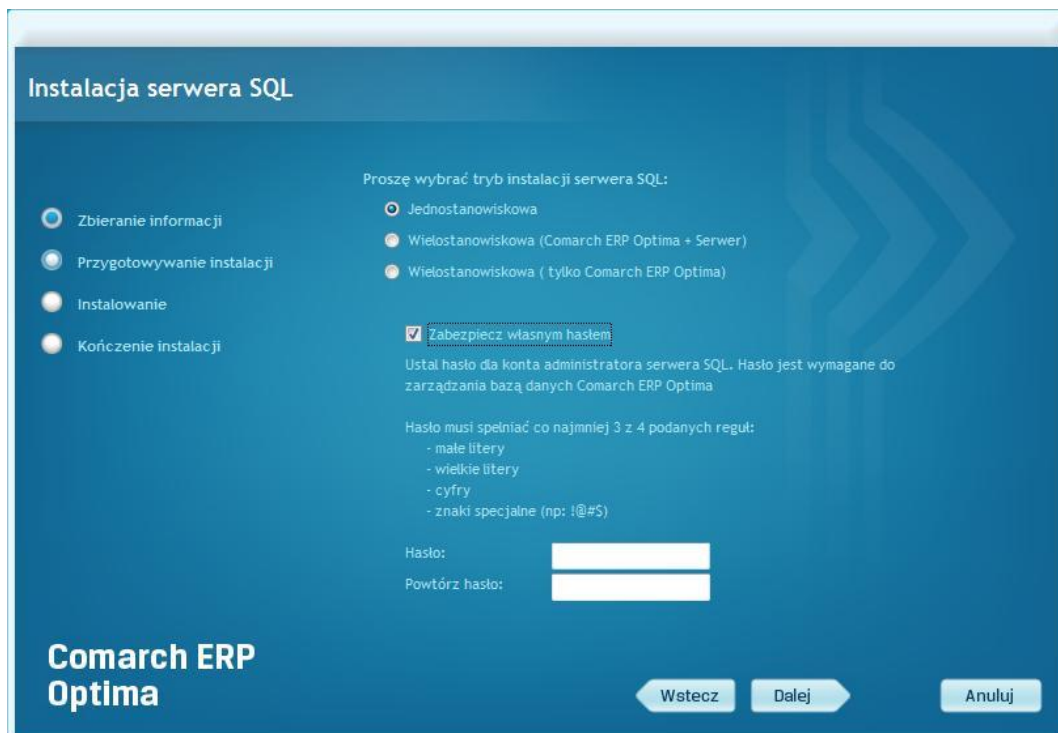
Instalacja serwera SQL

Zbieranie informacji

Przygotowywanie instalacji

Instalowanie

Kończenie instalacji

Proszę wybrać tryb instalacji serwera SQL:

Jednostanowiskowa

Wielostanowiskowa (Comarch ERP Optima + Serwer)

Wielostanowiskowa ( tylko Comarch ERP Optima)

Zabezpiecz własnym hasłem

Ustal hasło dla konta administratora serwera SQL. Hasło jest wymagane do zarządzania bazą danych Comarch ERP Optima

Hasło musi spełniać co najmniej 3 z 4 podanych reguł:
- małe litery
- wielkie litery
- cyfry
- znaki specjalne (np: !@#$)

Hasło:

Powtórz hasło:

Comarch ERP Optima

Wstecz

Dalej

Anuluj